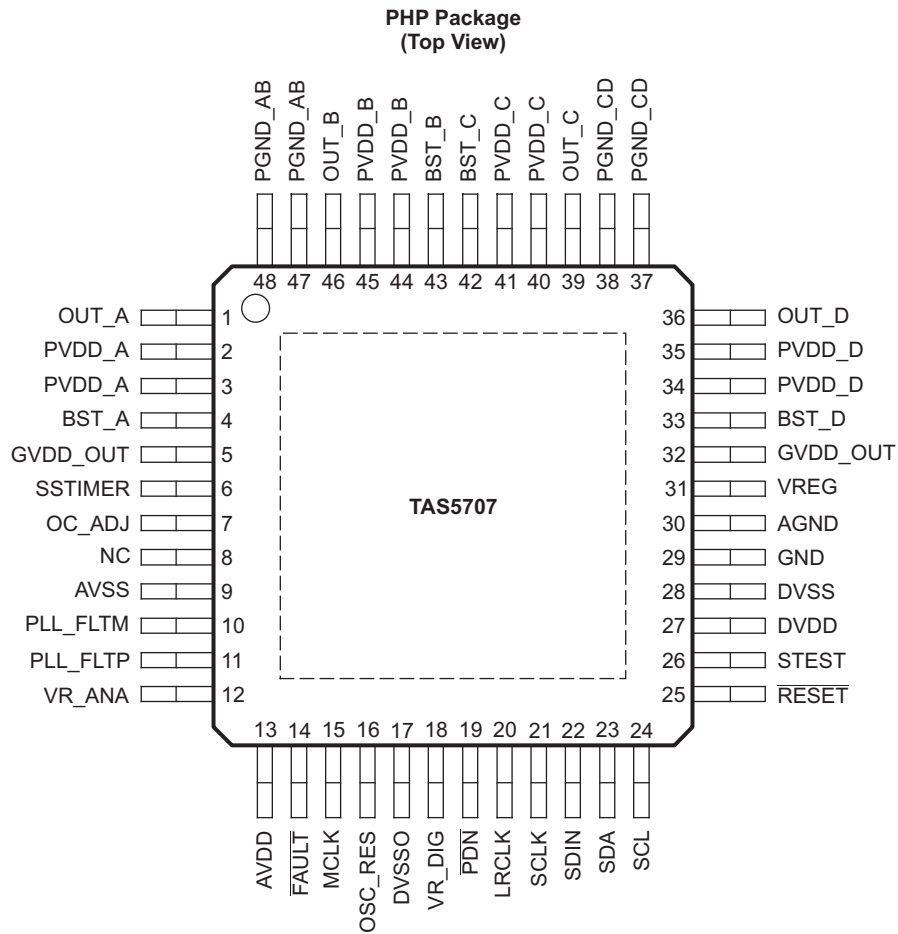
PHP Package
(Top View)

PGND_AB
PGND_AB
OUT_B
PVDD_B
PVDD_B
BST_B
BST_C
PVDD_C
PVDD_C
OUT_C
PGND_CD
PGND_CD

48 47 46 45 44 43 42 41 40 39 38 37

OUT_A 1
PVDD_A 2
PVDD_A 3
BST_A 4
GVDD_OUT 5
SSTIMER 6
OC_ADJ 7
NC 8
AVSS 9
PLL_FLTM 10
PLL_FLTP 11
VR_ANA 12

TAS5707

36 OUT_D
35 PVDD_D
34 PVDD_D
33 BST_D
32 GVDD_OUT
31 VREG
30 AGND
29 GND
28 DVSS
27 DVDD
26 STEST
25 $\overline{RESET}$

13 14 15 16 17 18 19 20 21 22 23 24

AVDD
$\overline{FAULT}$
MCLK
OSC_RES
DVSSO
VR_DIG
$\overline{PDN}$
LRCLK
SCLK
SDIN
SDA
SCL